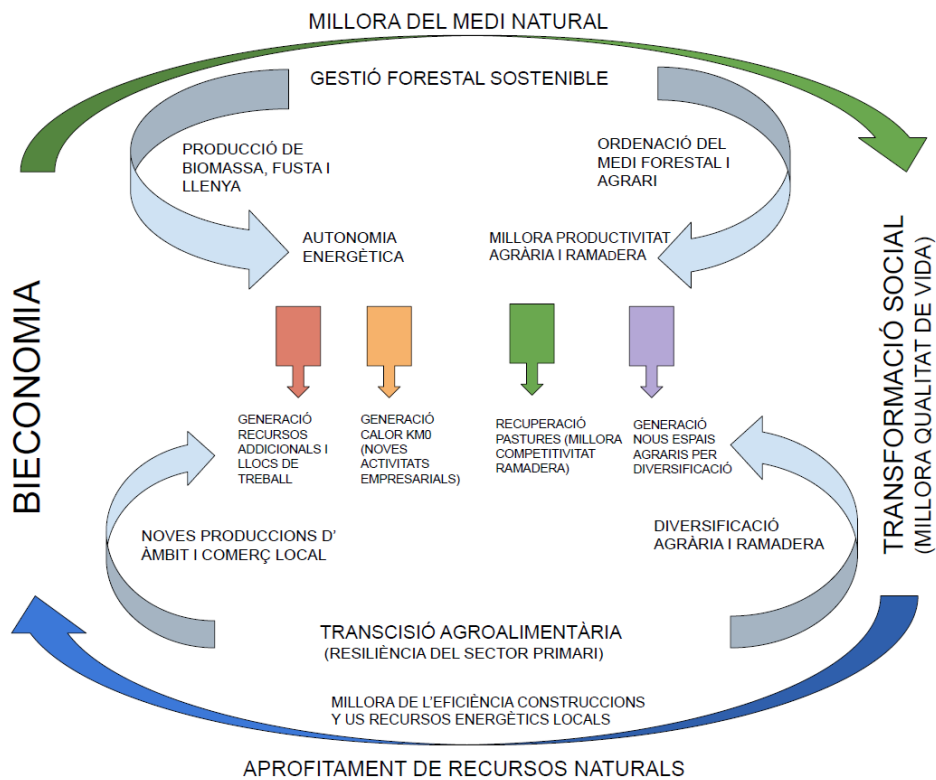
MILLORA DEL MEDI NATURAL

GESTIÓ FORESTAL SOSTENIBLE

PRODUCCIÓ DE BIOMASSA, FUSTA I LLENYA

ORDENACIÓ DEL MEDI FORESTAL I AGRARI

AUTONOMIA ENERGÈTICA

MILLORA PRODUCTIVITAT AGRÀRIA I RAMADERA

BIECONOMIA

TRANSFORMACIÓ SOCIAL (MILLORA QUALITAT DE VIDA)

GENERACIÓ RECURSOS ADDICIONALS I LLOCS DE TREBALL

GENERACIÓ CALOR KM0 (NOVES ACTIVITATS EMPRESARIALS)

RECUPERACIÓ PASTURES (MILLORA COMPETITIVITAT RAMADERA)

GENERACIÓ NOUS ESPAIS AGRARIS PER DIVERSIFICACIÓ

NOVES PRODUCCIONS D' ÀMBIT I COMERÇ LOCAL

DIVERSIFICACIÓ AGRÀRIA I RAMADERA

TRANSCISIÓ AGROALIMENTÀRIA (RESILIÈNCIA DEL SECTOR PRIMARI)

MILLORA DE L'EFICIÈNCIA CONSTRUCCIONS Y US RECURSOS ENERGÈTICS LOCALS

APROFITAMENT DE RECURSOS NATURALS